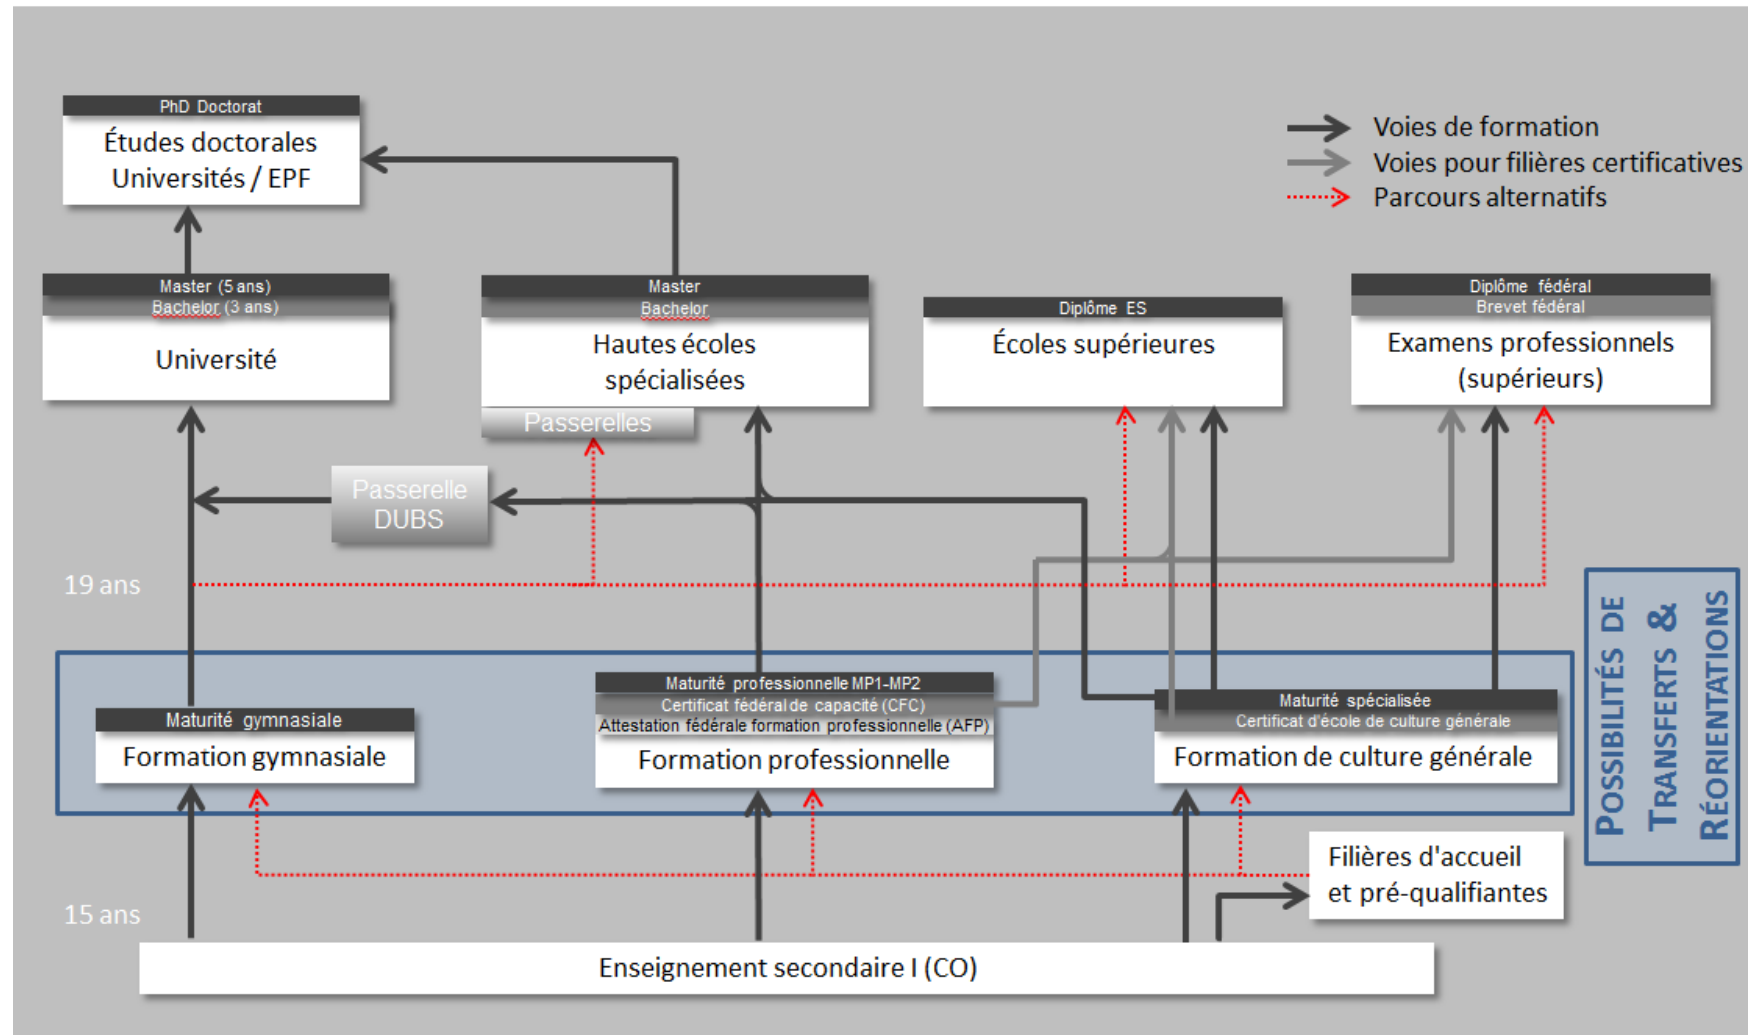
PhD Doctorat
Études doctorales
Universités / EPF

Voies de formation
Voies pour filières certificatives
Parcours alternatifs

Master (5 ans)
Bachelor (3 ans)
Université

Master
Bachelor
Hautes écoles spécialisées

Passerelles

Diplôme ES
Écoles supérieures

Diplôme fédéral
Brevet fédéral
Examens professionnels (supérieurs)

Passerelle DUBS

19 ans

Maturité gymnasiale
Formation gymnasiale

Maturité professionnelle MP1-MP2
Certificat fédéral de capacité (CFC)
Attestation fédérale formation professionnelle (AFP)
Formation professionnelle

Maturité spécialisée
Certificat d'école de culture générale
Formation de culture générale

Possibilités de Transferts & Réorientations

Filières d'accueil et pré-qualifiantes

15 ans

Enseignement secondaire I (CO)